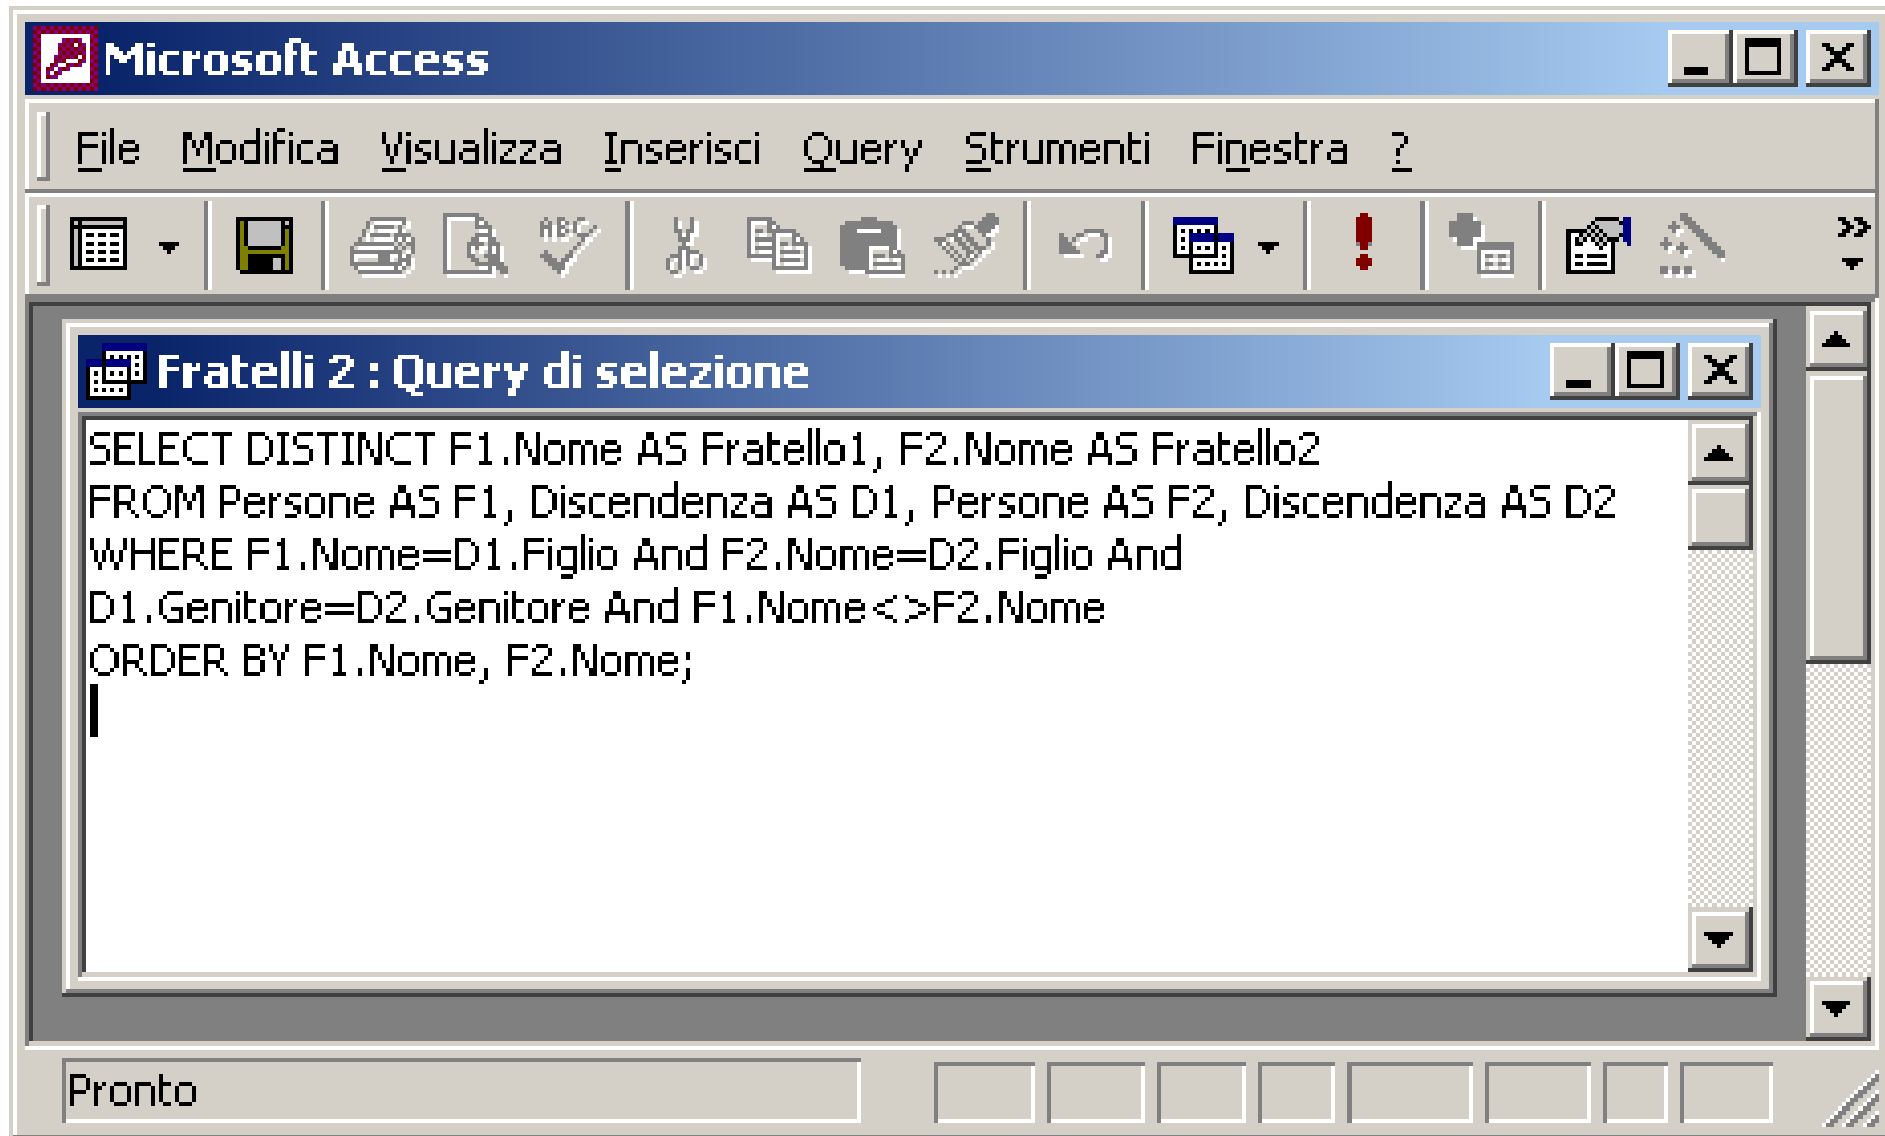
Microsoft Access

File Modifica Visualizza Inserisci Query Strumenti Finestra ?

Fratelli 2 : Query di selezione

SELECT DISTINCT F1.Nome AS Fratello1, F2.Nome AS Fratello2
FROM Persone AS F1, Discendenza AS D1, Persone AS F2, Discendenza AS D2
WHERE F1.Nome=D1.Figlio And F2.Nome=D2.Figlio And
D1.Genitore=D2.Genitore And F1.Nome<>F2.Nome
ORDER BY F1.Nome, F2.Nome;

Pronto